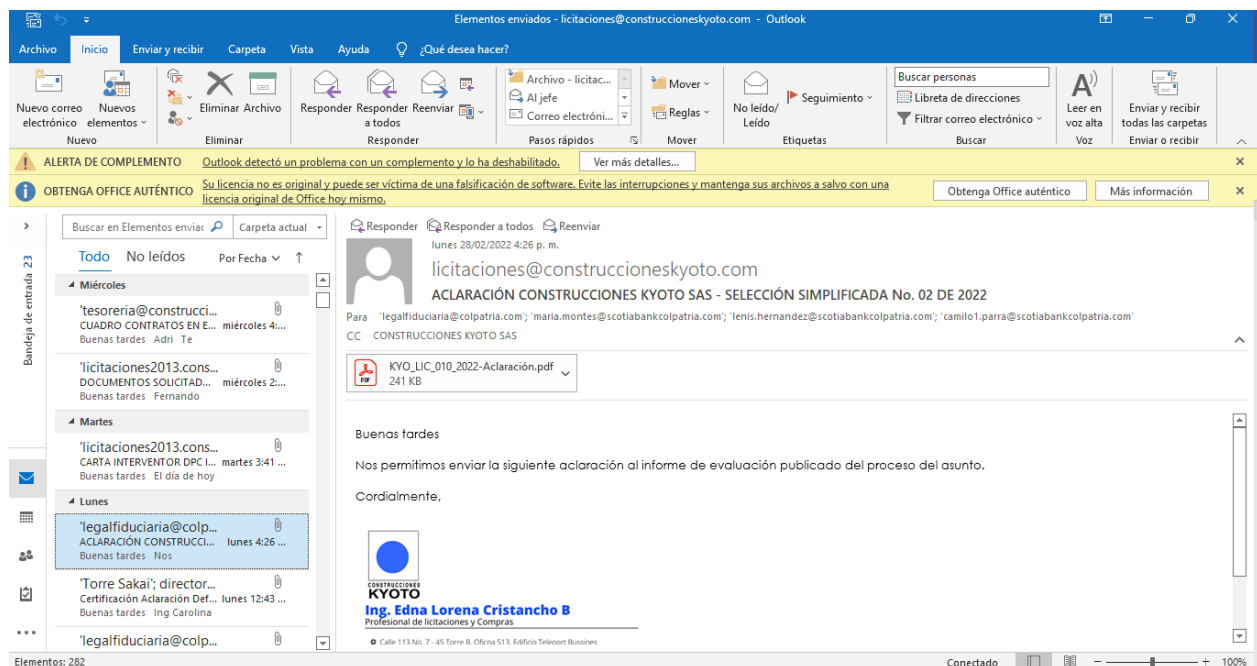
Elementos enviados - licitaciones@construccioneskyoto.com - Outlook

Archivo Inicio Enviar y recibir Carpeta Vista Ayuda ¿Qué desea hacer?

Nuevo correo electrónico Nuevos elementos Nuevo
Eliminar Archivo Eliminar
Responder Responder a todos Reenviar Responder
Archivo - licitac... Al jefe Correo electróni... Pasos rápidos
Mover Reglas Mover
No leído/ Leído Seguimiento Etiquetas
Buscar personas Libreta de direcciones Filtrar correo electrónico Buscar
Leer en voz alta Voz
Enviar y recibir todas las carpetas Enviar o recibir

ALERTA DE COMPLEMENTO Outlook detectó un problema con un complemento y lo ha deshabilitado. Ver más detalles...

OBTENGA OFFICE AUTÉNTICO Su licencia no es original y puede ser víctima de una falsificación de software. Evite las interrupciones y mantenga sus archivos a salvo con una licencia original de Office hoy mismo. Obtenga Office auténtico Más información

Bandeja de entrada 23

Buscar en Elementos envia Carpeta actual
Todo No leídos Por Fecha

Miércoles
'tesoreria@construcci... CUADRO CONTRATOS EN E... miércoles 4:... Buenas tardes Adri Te
'licitaciones2013.cons... DOCUMENTOS SOLICITAD... miércoles 2:... Buenas tardes Fernando
Martes
'licitaciones2013.cons... CARTA INTERVENTOR DPC I... martes 3:41 ... Buenas tardes El día de hoy
Lunes
'legalfiduciaria@colp... ACLARACIÓN CONSTRUCCI... lunes 4:26 ... Buenas tardes Nos
'Torre Sakai'; director... Certificación Aclaración Def... lunes 12:43 ... Buenas tardes Ing Carolina
'legalfiduciaria@colp...

Responder Responder a todos Reenviar
lunes 28/02/2022 4:26 p. m.
licitaciones@construccioneskyoto.com
ACLARACIÓN CONSTRUCCIONES KYOTO SAS - SELECCIÓN SIMPLIFICADA No. 02 DE 2022
Para 'legalfiduciaria@colpatria.com'; 'maria.montes@scotiabankcolpatria.com'; 'lenis.hernandez@scotiabankcolpatria.com'; 'camilo1.parra@scotiabankcolpatria.com'
CC CONSTRUCCIONES KYOTO SAS

KYO_LIC_010_2022-Aclaración.pdf 241 KB

Buenas tardes

Nos permitimos enviar la siguiente aclaración al informe de evaluación publicado del proceso del asunto.

Cordialmente,

CONSTRUCCIONES KYOTO
Ing. Edna Lorena Cristancho B
Profesional de licitaciones y Compras
Calle 113 No. 7 - 45 Torre B, Oficna 513, Edificio Teleport Bussines

Elementos: 282 Conectado 100%